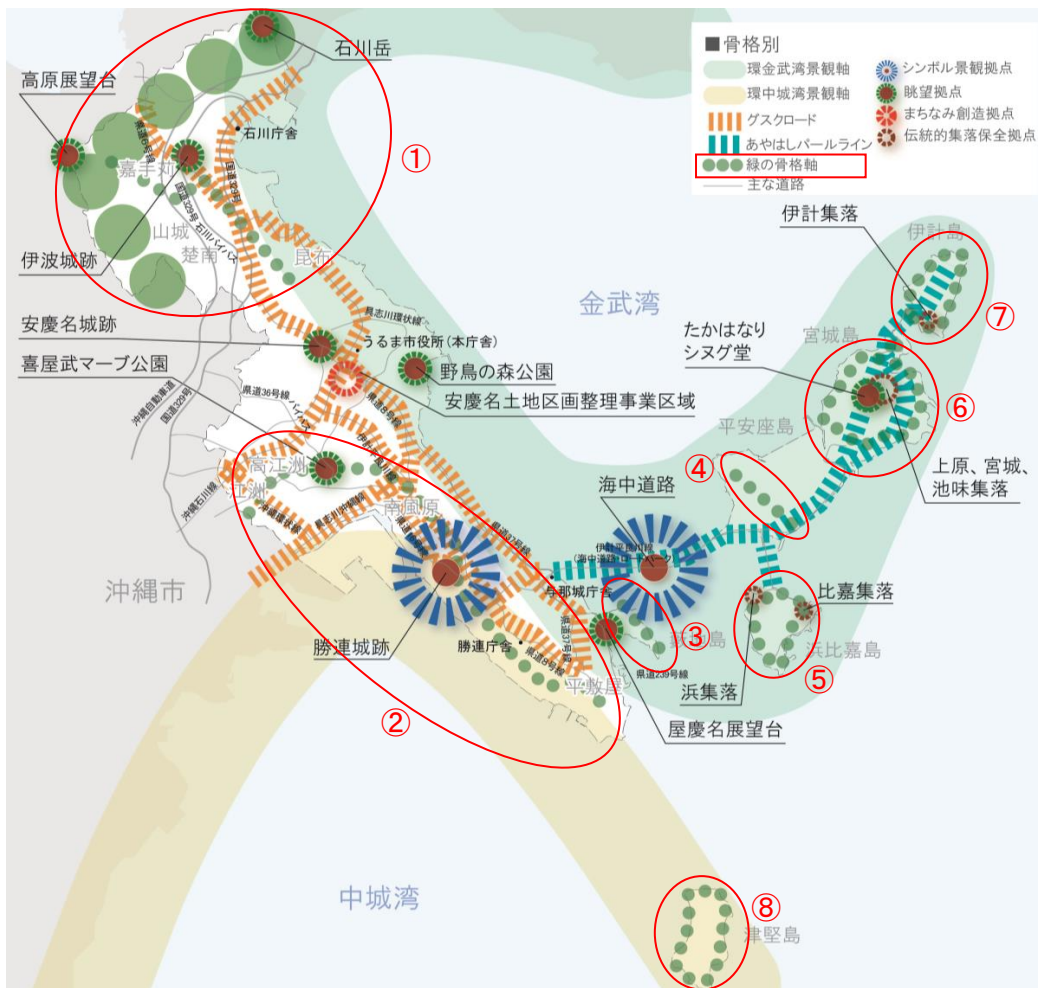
■骨格別
環金武湾景観軸
環中城湾景観軸
グスクロード
あやはしパールライン
緑の骨格軸
主な道路
シンボル景観拠点
眺望拠点
まちなみ創造拠点
伝統的集落保全拠点

石川岳
高原展望台
石川庁舎
①
嘉手納
伊波城跡
山城
楚南
昆布
国道329号
国道329号 石川バイパス
安慶名城跡
県志川環状線
うるま市役所（本庁舎）
喜屋武マーブ公園
野鳥の森公園
安慶名土地区画整理事業区域
県道36号線
県道8号線
沖縄自動車道
国道329号
金武湾
伊計集落
伊計島
⑦
たかはなり
シヌグ堂
宮城島
⑥
平安座島
④
上原、宮城、池味集落
高江洲
江洲
沖縄石川線
南風原
海中道路
伊計平良川線（海中道路）
与那城庁舎
③
勝連城跡
勝連庁舎
県道8号線
県道239号線
県道37号線
平敷屋
比嘉集落
浜比嘉島
⑤
浜集落
屋慶名展望台
②
沖縄市
中城湾
⑧
津堅島